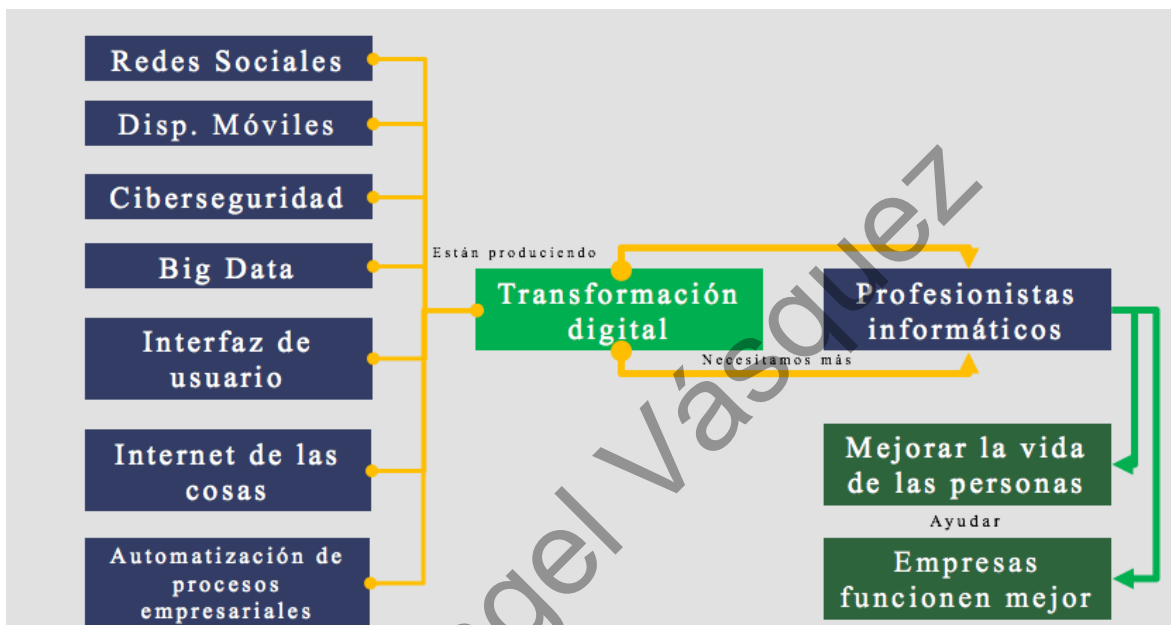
Redes Sociales

Disp. Móviles

Ciberseguridad

Big Data

Interfaz de usuario

Internet de las cosas

Automatización de procesos empresariales

Están produciendo

Transformación digital

Necesitamos más

Profesionistas informáticos

Mejorar la vida de las personas

Ayudar

Empresas funcionen mejor

gel Vásquez